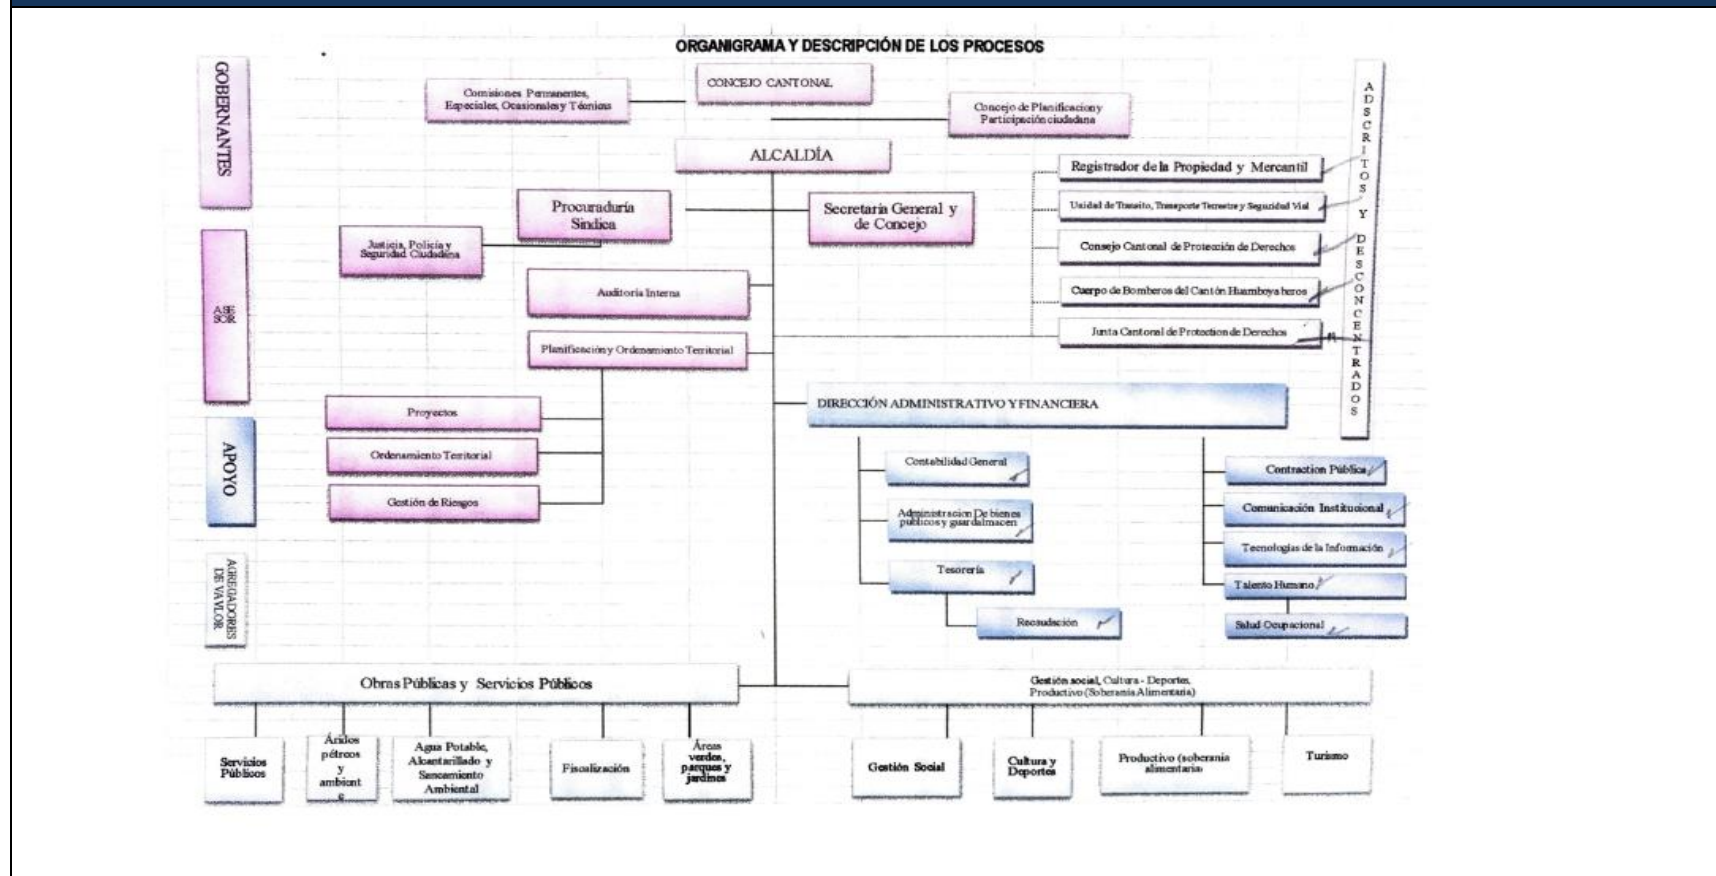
ORGANIGRAMA Y DESCRIPCIÓN DE LOS PROCESOS

GOBERNANTES

ASE SOR

APOYO

AGREGADORES DE VALOR

Comisiones Permanentes, Especiales, Ocasionales y Técnicas

CONCEJO CANTONAL

Concejo de Planificacion y Participación ciudadana

ADSCRITOS Y DESCONCENTRADOS

ALCALDÍA

Registrador de la Propiedad y Mercantil

Unidad de Transito, Transporte Terrestre y Seguridad Vial

Consejo Cantonal de Protección de Derechos

Cuerpo de Bomberos del Cantón Huamboya beros

Junta Cantonal de Protection de Derechos

Procuraduría Sindica

Secretaria General y de Concejo

Justicia, Policía y Seguridad Ciudadana

Auditoria Interna

Planificación y Ordenamiento Territorial

Proyectos

Ordenamiento Territorial

Gestión de Riesgos

DIRECCIÓN ADMINISTRATIVO Y FINANCIERA

Contabilidad General

Administracion De bienes publicos y guardalmacen

Tesorería

Recaudación

Contraction Publica

Comunicación Institucional

Tecnologías de la Información

Talento Humano

Salud Ocupacional

Obras Públicas y Servicios Públicos

Gestión social, Cultura - Deportes, Productivo (Soberania Alimentaria)

Servicios Públicos

Áridos pétreos y ambient e

Agua Potable, Alcantarillado y Saneamiento Ambiental

Fiscalización

Áreas verdes, parques y jardines

Gestión Social

Cultura y Deportes

Productivo (soberania alimentaria)

Turismo